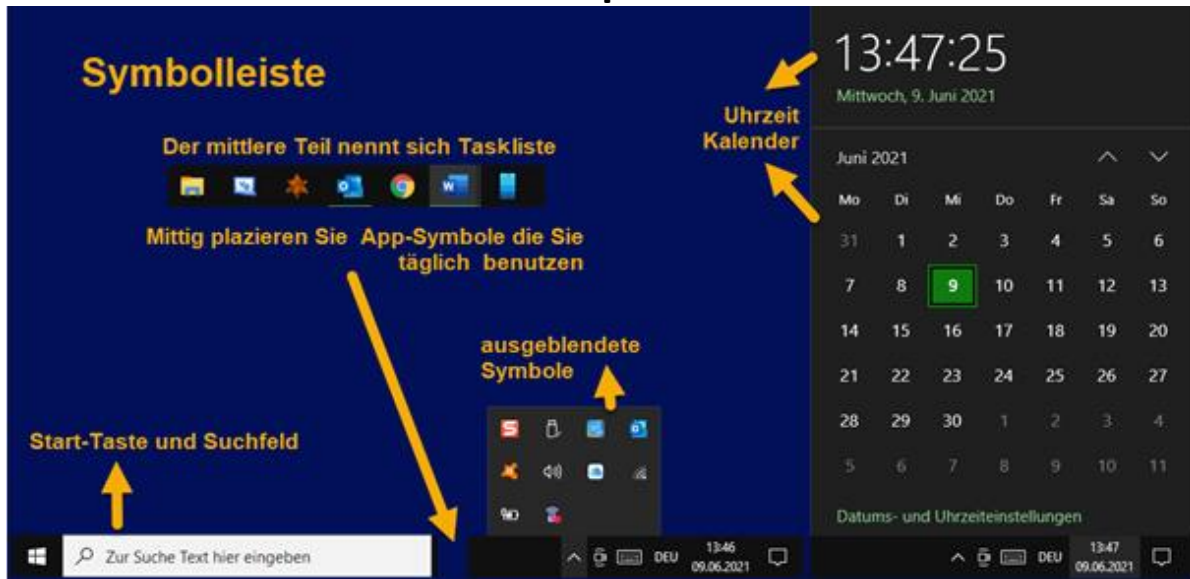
Symbolleiste

Der mittlere Teil nennt sich Taskliste

Mittig plazieren Sie App-Symbole die Sie täglich benutzen

ausgeblendete Symbole

Start-Taste und Suchfeld

Zur Suche Text hier eingeben

DEU 13:46 09.06.2021

13:47:25
Mittwoch, 9. Juni 2021

Uhrzeit
Kalender

Juni 2021

| Mo | Di | Mi | Do | Fr | Sa | So |
|---|---|---|---|---|---|---|
| 31 | 1 | 2 | 3 | 4 | 5 | 6 |
| 7 | 8 | 9 | 10 | 11 | 12 | 13 |
| 14 | 15 | 16 | 17 | 18 | 19 | 20 |
| 21 | 22 | 23 | 24 | 25 | 26 | 27 |
| 28 | 29 | 30 | 1 | 2 | 3 | 4 |
| 5 | 6 | 7 | 8 | 9 | 10 | 11 |

Datums- und Uhrzeiteinstellungen

DEU 13:47 09.06.2021